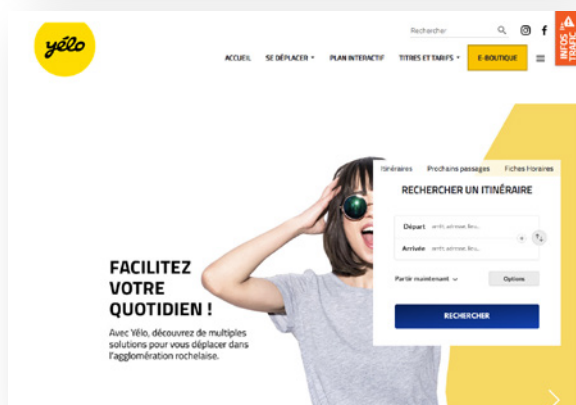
Yélo

Rechercher

INFOS TRAFIC

ACCUEIL SE DÉPLACER PLAN INTERACTIF TITRES ET TARIFS E-BOUTIQUE

Itinéraires Prochains passages Fiches Horaires

RECHERCHER UN ITINÉRAIRE

Départ arrêt, adresse, lieu...

Arrivée arrêt, adresse, lieu...

Partir maintenant

Options

RECHERCHER

FACILITEZ VOTRE QUOTIDIEN !

Avec Yélo, découvrez de multiples solutions pour vous déplacer dans l'agglomération rochelaise.